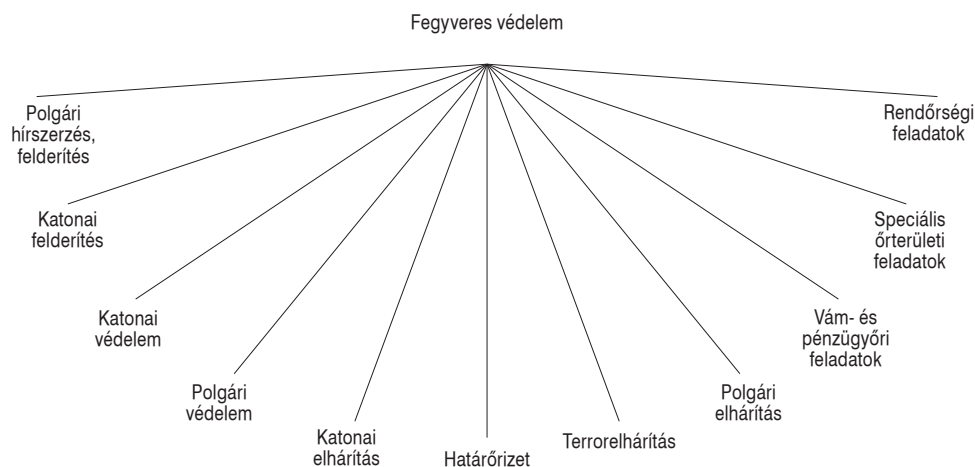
Fegyveres védelem

Polgári hírszerzés, felderítés

Katonai felderítés

Katonai védelem

Polgári védelem

Katonai elhárítás

Határőrizet

Terrorelhárítás

Polgári elhárítás

Vám- és pénzügyőri feladatok

Speciális őrterületi feladatok

Rendőrségi feladatok